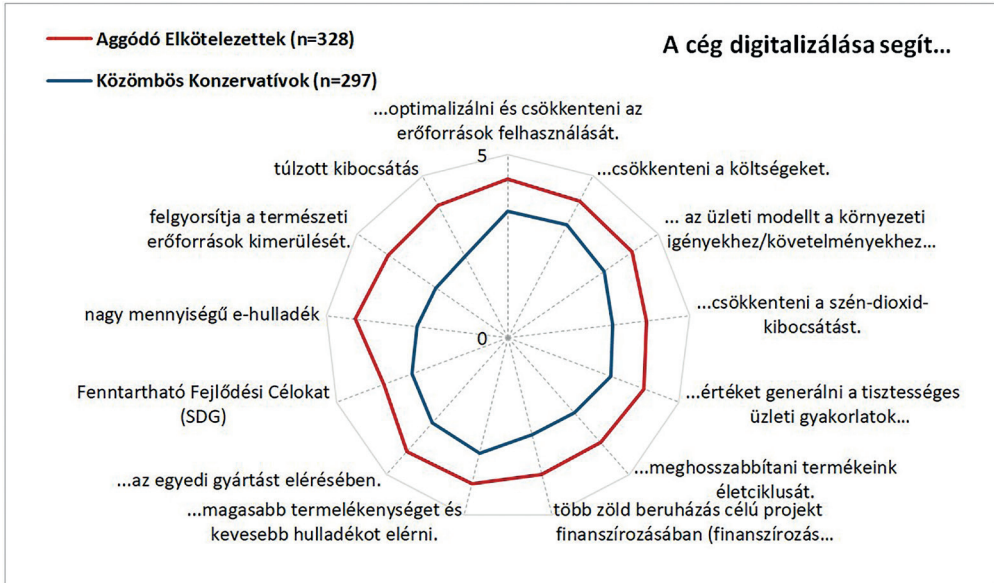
Aggódó Elkötelezettek (n=328)

Közömbös Konzervatívok (n=297)

A cég digitalizálása segít...

...optimalizálni és csökkenteni az erőforrások felhasználását.

5

...csökkenteni a költségeket.

... az üzleti modellt a környezeti igényekhez/követelményekhez...

...csökkenteni a szén-dioxid-kibocsátást.

...értéket generálni a tisztességes üzleti gyakorlatok...

...meghosszabbítani termékeink életciklusát.

több zöld beruházás célú projekt finanszírozásában (finanszírozás...

...magasabb termelékenységet és kevesebb hulladékot elérni.

...az egyedi gyártást elérésében.

Fenntartható Fejlődési Célokat (SDG)

nagy mennyiségű e-hulladék

0

felgyorsítja a természeti erőforrások kimerülését.

túlzott kibocsátás